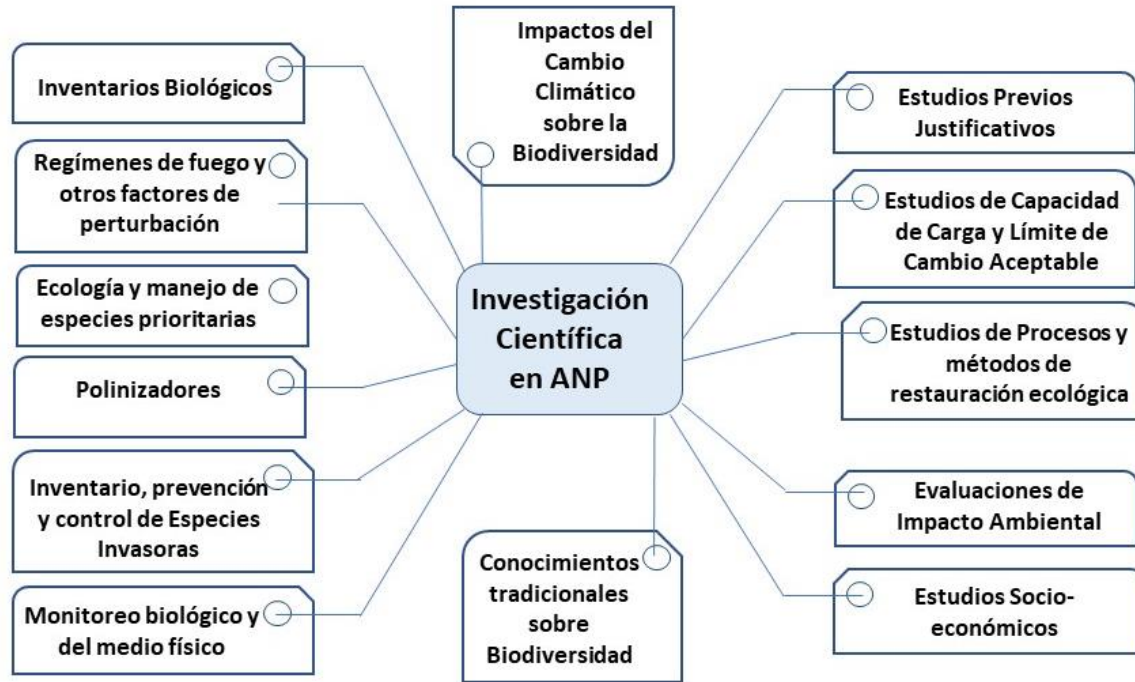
Investigación Científica en ANP

Inventarios Biológicos

Impactos del Cambio Climático sobre la Biodiversidad

Estudios Previos Justificativos

Regímenes de fuego y otros factores de perturbación

Estudios de Capacidad de Carga y Límite de Cambio Aceptable

Ecología y manejo de especies prioritarias

Estudios de Procesos y métodos de restauración ecológica

Polinizadores

Inventario, prevención y control de Especies Invasoras

Evaluaciones de Impacto Ambiental

Conocimientos tradicionales sobre Biodiversidad

Estudios Socio-económicos

Monitoreo biológico y del medio físico